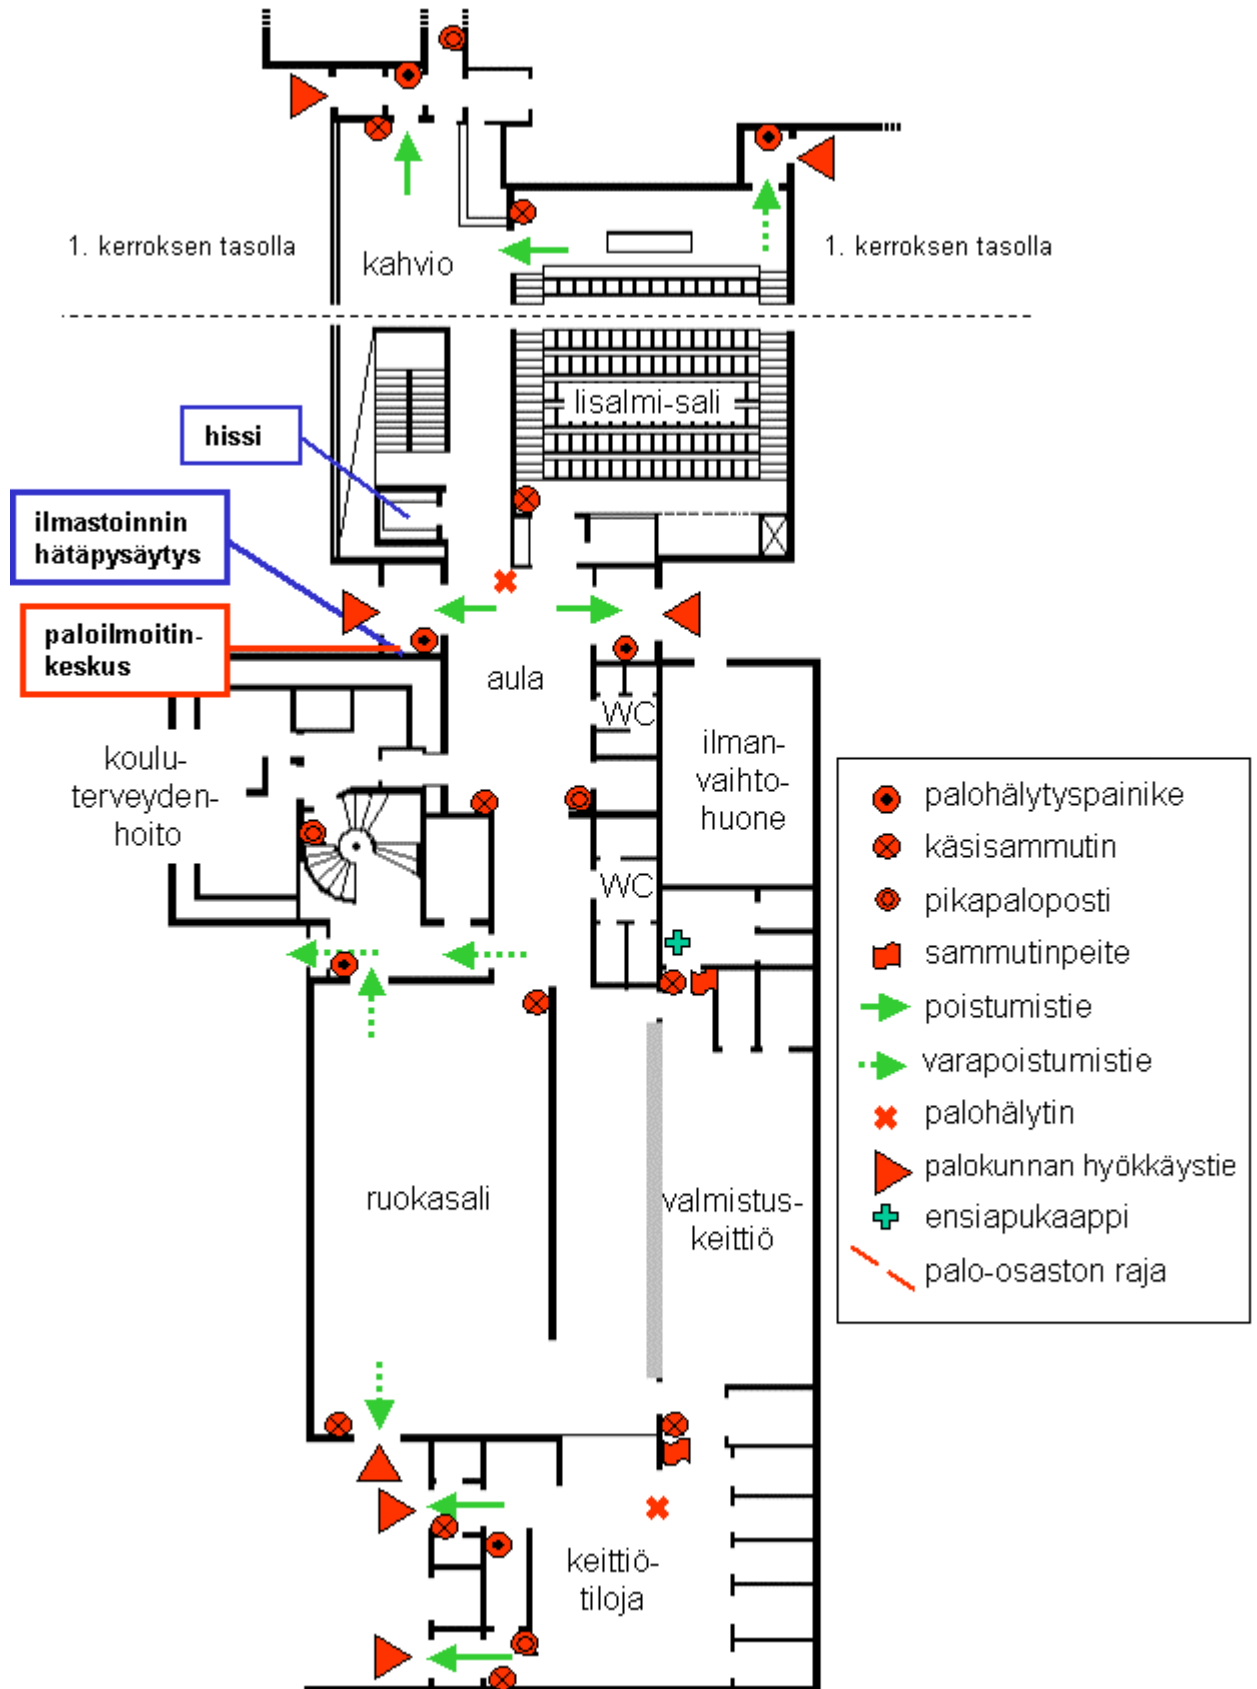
1. kerroksen tasolla

kahvio

1. kerroksen tasolla

Iisalmi-sali

hissi

ilmastoinnin hätäpysäytys

paloilmoitinkeskus

aula

WC

ilmanvaihtohuone

koulu-terveydenhoito

WC

palohälytyspainike
käsisammutin
pikapaloposti
sammutinpeite
poistumistie
varapoistumistie
palohälytin
palokunnan hyökkäystie
ensiapukaappi
palo-osaston raja

ruokasali

valmistus-keittiö

keittiötiloja